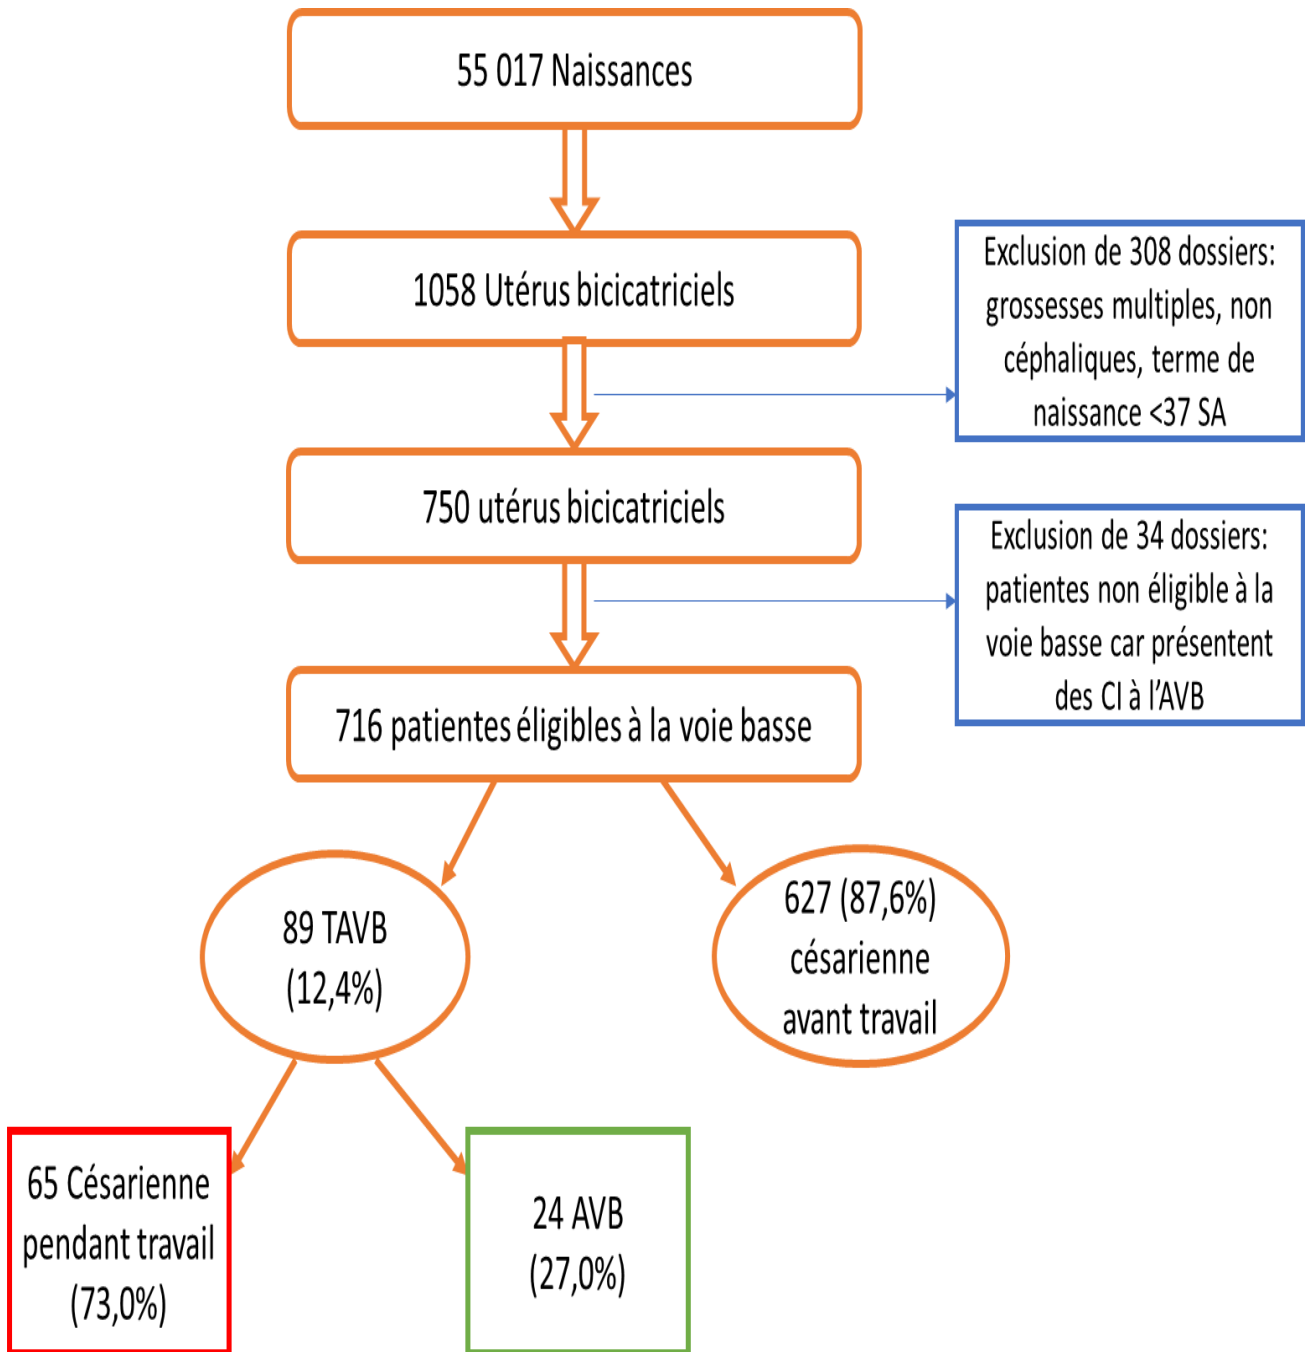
55 017 Naissances

1058 Utérus bicicatriciels

Exclusion de 308 dossiers: grossesses multiples, non céphaliques, terme de naissance <37 SA

750 utérus bicicatriciels

Exclusion de 34 dossiers: patientes non éligible à la voie basse car présentent des CI à l'AVB

716 patientes éligibles à la voie basse

89 TAVB (12,4%)

627 (87,6%) césarienne avant travail

65 Césarienne pendant travail (73,0%)

24 AVB (27,0%)